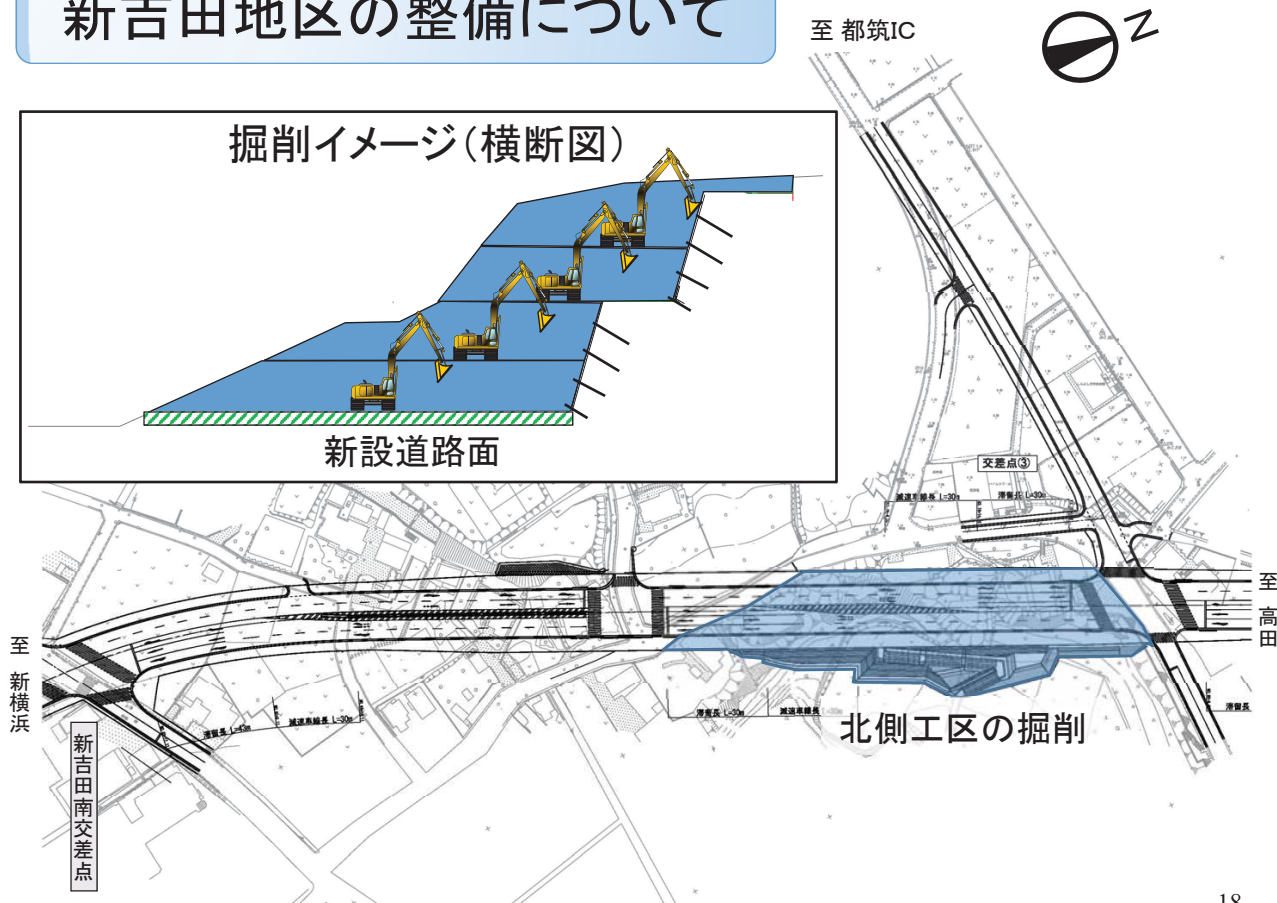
新吉田地区の整備について

至 都筑IC

N

掘削イメージ(横断図)

新設道路面

交差点③

滞留長 L=30m

減速車線長 L=30m

至 高田

至 新横浜

新吉田南交差点

滞留長 L=45m

減速車線長 L=30m

滞留長 L=30m

減速車線長

北側工区の掘削

滞留長

18